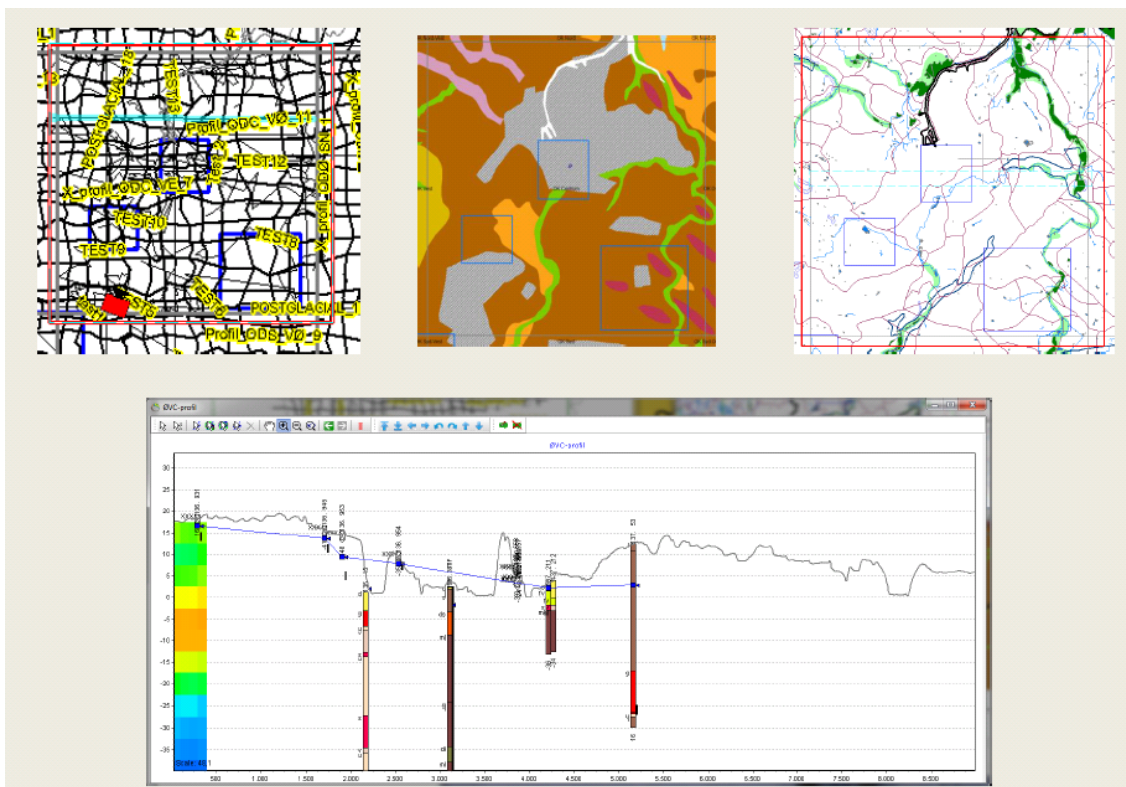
POSTGLACIAL_18
TEST13
Profil_ODC_VØ_11
TEST12
Test_2
X_profil_ODC_VØ_7
X_profil_ODS_ISN_1
TEST10
TEST9
TEST8
TEST6
POSTGLACIAL_1
TEST5
Profil_ODS_VØ_9

ØVC-profil

ØVC-profil

20
15
10
5
0
-5
-10
-15
-20
-25
-30
-35

Scale: 40.1
500
1.000
1.500
2.000
2.500
3.000
3.500
4.000
4.500
5.000
5.500
6.000
6.500
7.000
7.500
8.000
8.500